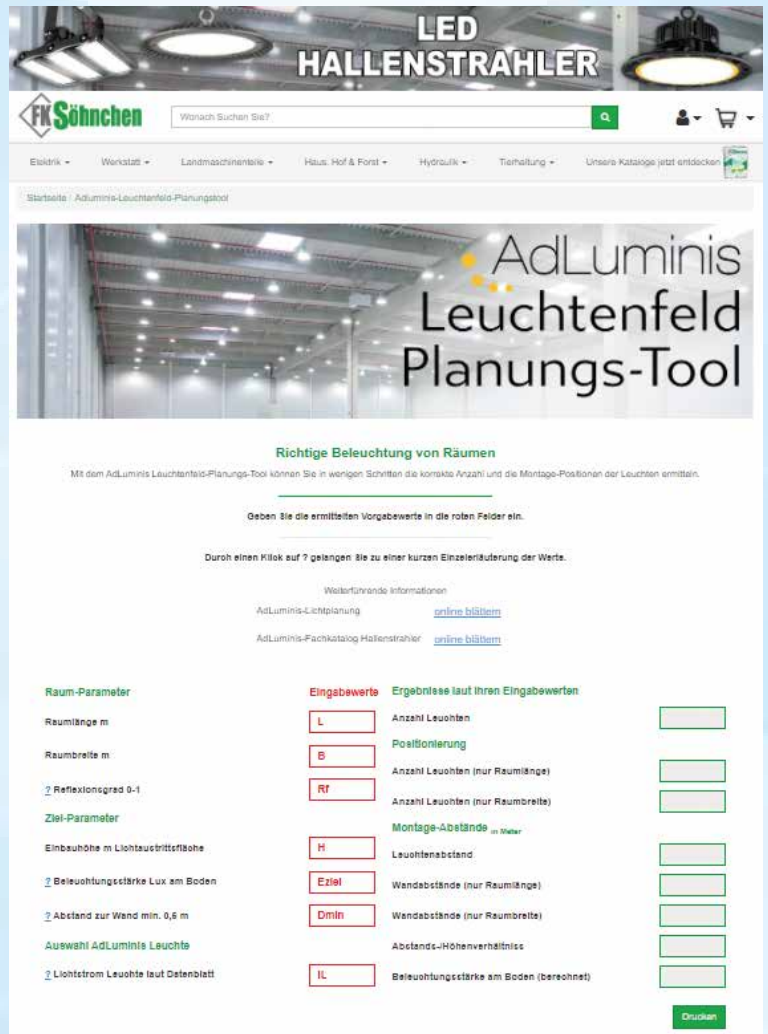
LED HALLENSTRAHLER

FK Söhnchen

Wonach Suchen Sie?

Elektrik ▾ Werkstatt ▾ Landmaschinenteile ▾ Haus, Hof & Forst ▾ Hydraulik ▾ Tierhaltung ▾ Unsere Kataloge jetzt entdecken

Startseite / AdLuminis-Leuchtenfeld-Planungstool

AdLuminis Leuchtenfeld Planungs-Tool

Richtige Beleuchtung von Räumen

Mit dem AdLuminis Leuchtenfeld-Planungs-Tool können Sie in wenigen Schritten die korrekte Anzahl und die Montage-Positionen der Leuchten ermitteln.

Geben Sie die ermittelten Vorgabewerte in die roten Felder ein.

Durch einen Klick auf ? gelangen Sie zu einer kurzen Einzelerläuterung der Werte.

Weiterführende Informationen

AdLuminis-Lichtplanung online blättern

AdLuminis-Fachkatalog Hallenstrahler online blättern

Raum-Parameter

Eingabewerte

Ergebnisse laut Ihren Eingabewerten

Raumlänge m

L

Anzahl Leuchten

Positionierung

Raumbreite m

B

Anzahl Leuchten (nur Raumlänge)

? Reflexionsgrad 0-1

Rf

Anzahl Leuchten (nur Raumbreite)

Ziel-Parameter

Montage-Abstände in Meter

Einbauhöhe m Lichtaustrittsfläche

H

Leuchtenabstand

? Beleuchtungsstärke Lux am Boden

Eziel

Wandabstände (nur Raumlänge)

? Abstand zur Wand min. 0,5 m

Dmin

Wandabstände (nur Raumbreite)

Auswahl AdLuminis Leuchte

Abstands-/Höhenverhältnis

? Lichtstrom Leuchte laut Datenblatt

IL

Beleuchtungsstärke am Boden (berechnet)

Drucken